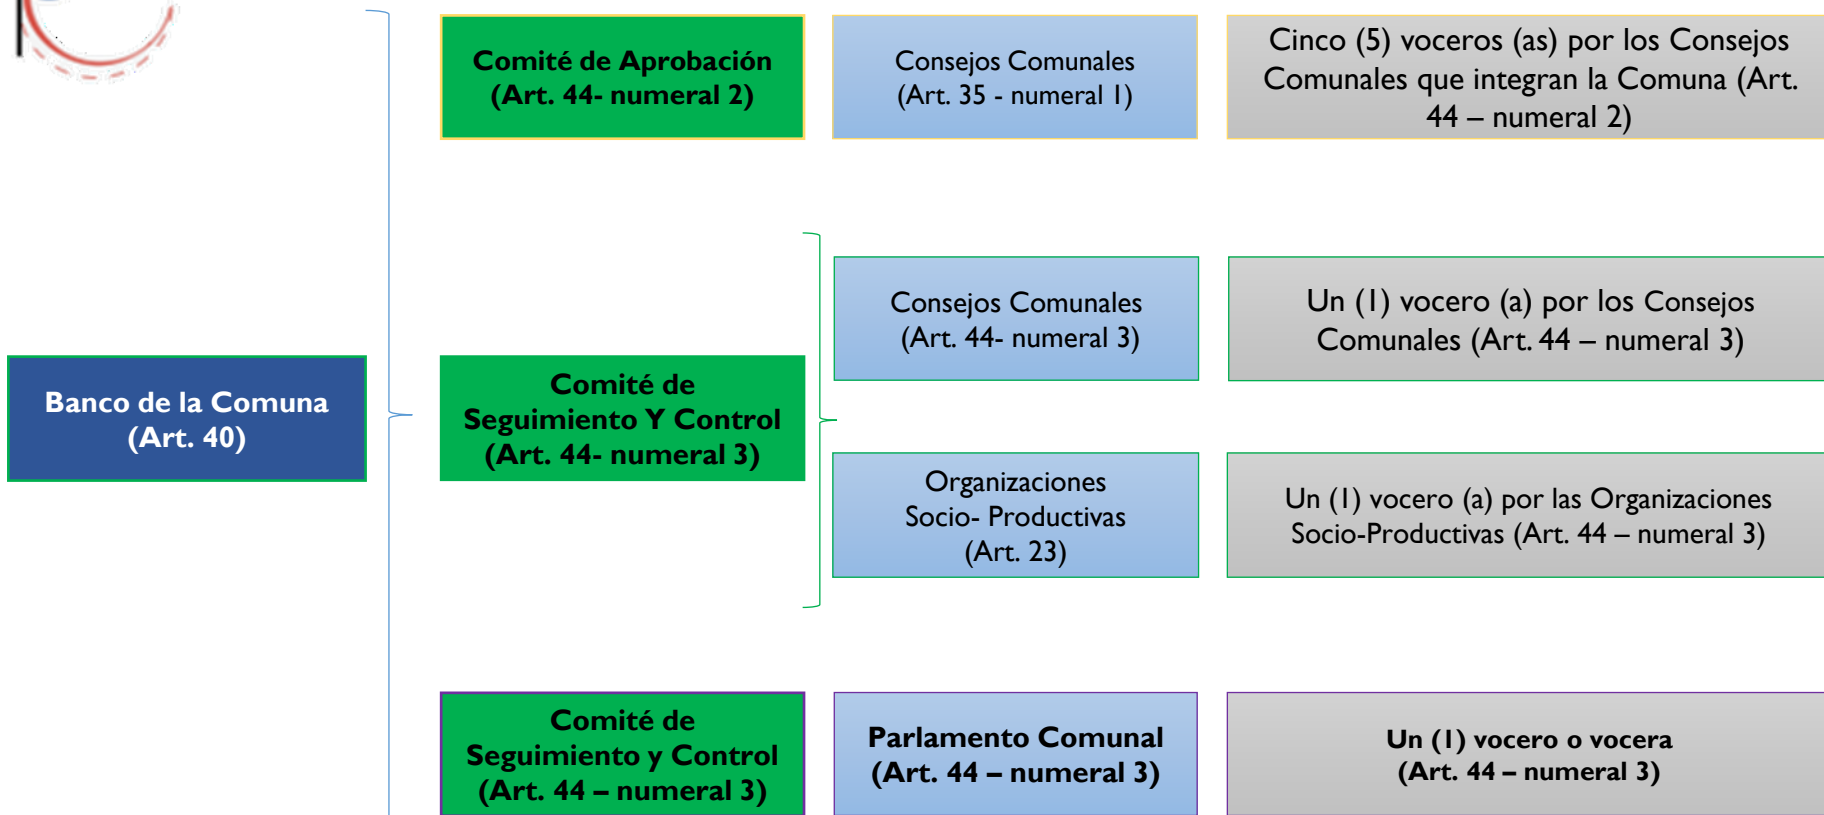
Banco de la Comuna (Art. 40)

Comité de Aprobación (Art. 44- numeral 2)

Consejos Comunales (Art. 35 - numeral 1)

Cinco (5) voceros (as) por los Consejos Comunales que integran la Comuna (Art. 44 – numeral 2)

Comité de Seguimiento Y Control (Art. 44- numeral 3)

Consejos Comunales (Art. 44- numeral 3)

Un (1) vocero (a) por los Consejos Comunales (Art. 44 – numeral 3)

Organizaciones Socio- Productivas (Art. 23)

Un (1) vocero (a) por las Organizaciones Socio-Productivas (Art. 44 – numeral 3)

Comité de Seguimiento y Control (Art. 44 – numeral 3)

Parlamento Comunal (Art. 44 – numeral 3)

Un (1) vocero o vocera (Art. 44 – numeral 3)